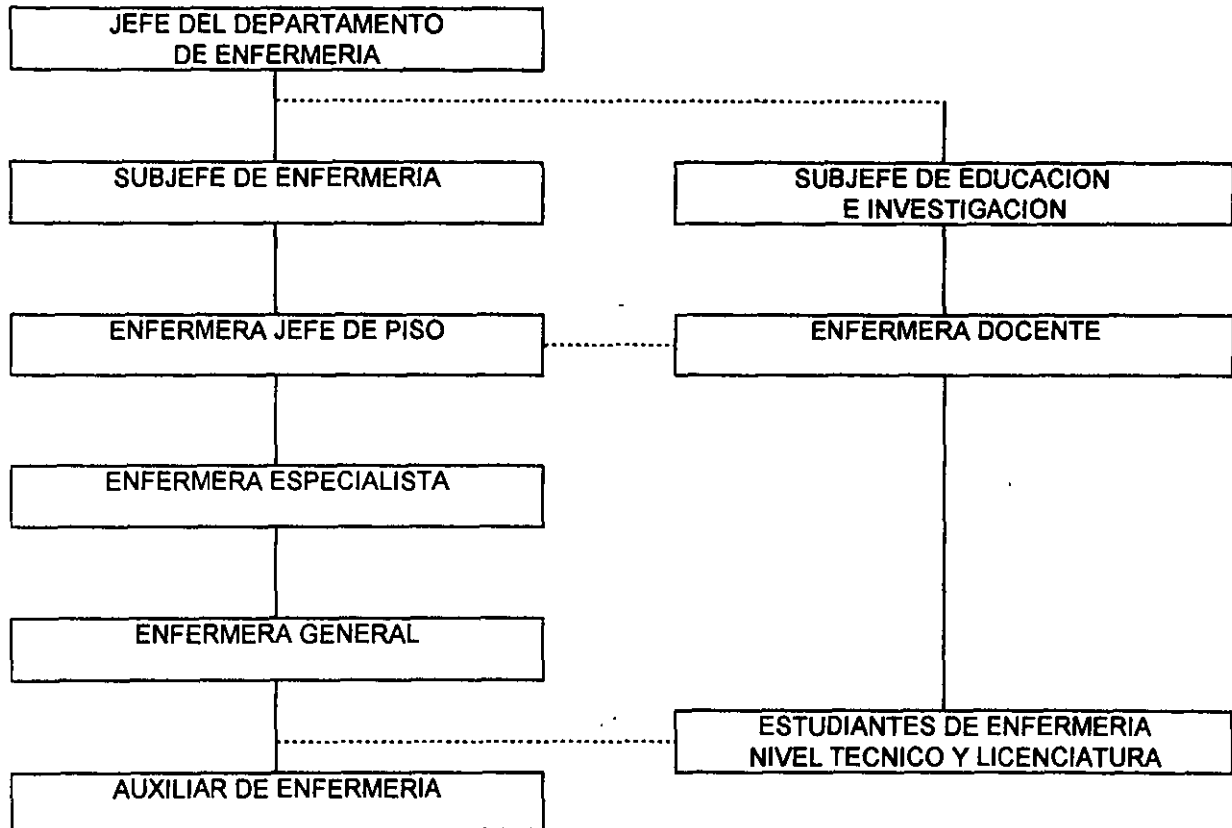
JEFE DEL DEPARTAMENTO DE ENFERMERIA

SUBJEFE DE ENFERMERIA

SUBJEFE DE EDUCACION E INVESTIGACION

ENFERMERA JEFE DE PISO

ENFERMERA DOCENTE

ENFERMERA ESPECIALISTA

ENFERMERA GENERAL

ESTUDIANTES DE ENFERMERIA NIVEL TECNICO Y LICENCIATURA

AUXILIAR DE ENFERMERIA